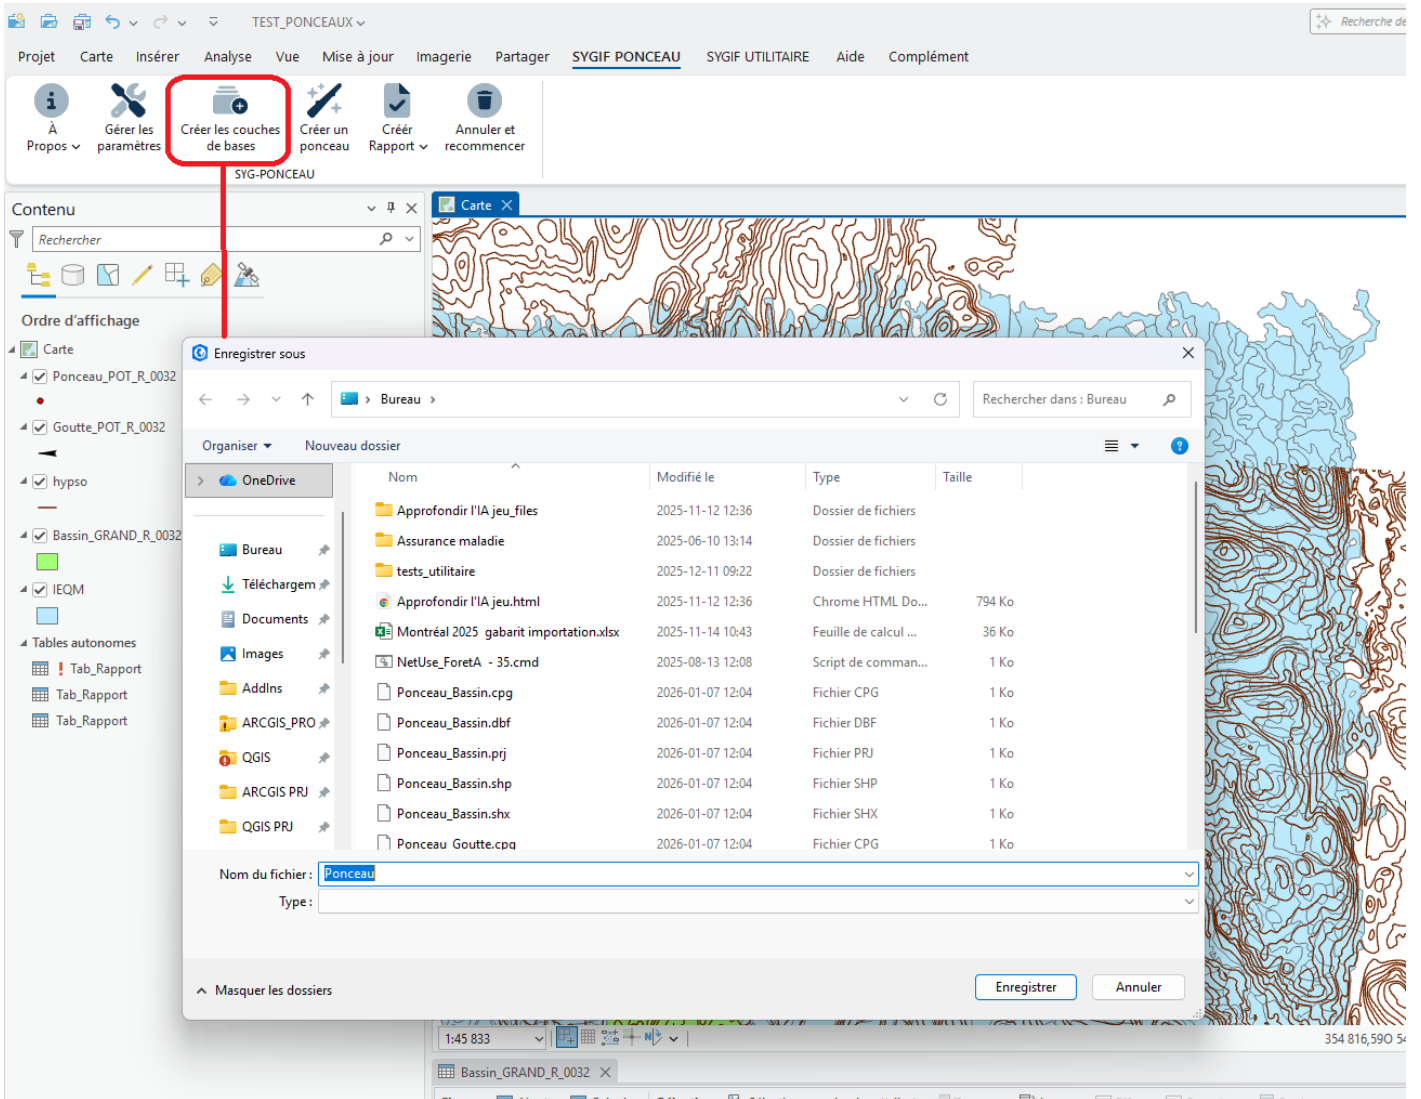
TEST_PONCEAUX

Recherche de

Projet Carte Insérer Analyse Vue Mise à jour Imagerie Partager SYGIF PONCEAU SYGIF UTILITAIRE Aide Complément

À Propos
Gérer les paramètres
Créer les couches de bases
Créer un ponceau
Créér Rapport
Annuler et recommencer

SYG-PONCEAU

Contenu

Rechercher

Ordre d'affichage

Carte
Ponceau_POT_R_0032
Goutte_POT_R_0032
hypso
Bassin_GRAND_R_0032
IEQM
Tables autonomes
Tab_Rapport
Tab_Rapport
Tab_Rapport

Carte

Enregistrer sous

Bureau

Rechercher dans : Bureau

Organiser Nouveau dossier

OneDrive

Bureau
Téléchargem
Documents
Images
AddIns
ARCGIS_PRO
QGIS
ARCGIS PRJ
QGIS PRJ

| Nom | Modifié le | Type | Taille |
|---|---|---|---|
| Approfondir l'IA jeu_files | 2025-11-12 12:36 | Dossier de fichiers | |
| Assurance maladie | 2025-06-10 13:14 | Dossier de fichiers | |
| tests_utilitaire | 2025-12-11 09:22 | Dossier de fichiers | |
| Approfondir l'IA jeu.html | 2025-11-12 12:36 | Chrome HTML Do... | 794 Ko |
| Montréal 2025 gabarit importation.xlsx | 2025-11-14 10:43 | Feuille de calcul ... | 36 Ko |
| NetUse_ForetA - 35.cmd | 2025-08-13 12:08 | Script de comman... | 1 Ko |
| Ponceau_Bassin.cpg | 2026-01-07 12:04 | Fichier CPG | 1 Ko |
| Ponceau_Bassin.dbf | 2026-01-07 12:04 | Fichier DBF | 1 Ko |
| Ponceau_Bassin.prj | 2026-01-07 12:04 | Fichier PRJ | 1 Ko |
| Ponceau_Bassin.shp | 2026-01-07 12:04 | Fichier SHP | 1 Ko |
| Ponceau_Bassin.shx | 2026-01-07 12:04 | Fichier SHX | 1 Ko |
| Ponceau_Goutte.cpg | 2026-01-07 12:04 | Fichier CPG | 1 Ko |

Nom du fichier : Ponceau
Type :

Masquer les dossiers

Enregistrer Annuler

1:45 833

354 816,590 5

Bassin_GRAND_R_0032